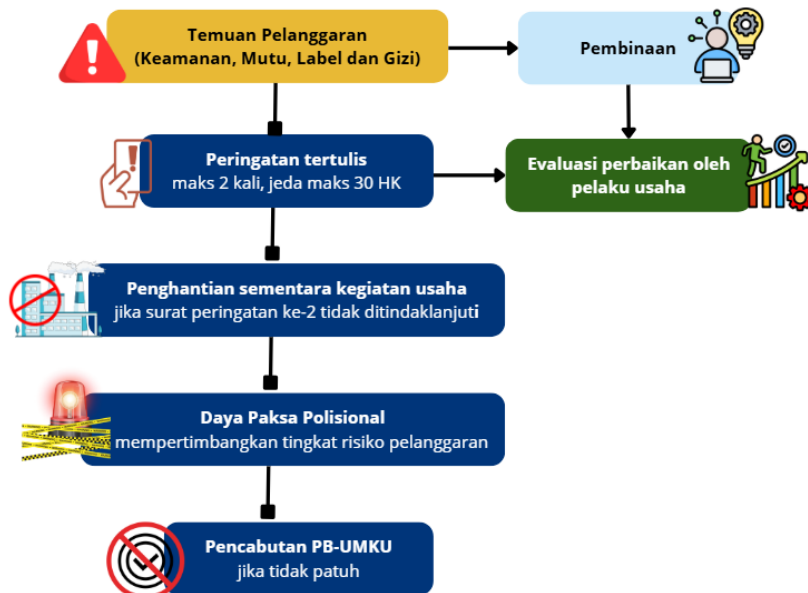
Temuan Pelanggaran
(Keamanan, Mutu, Label dan Gizi)

Pembinaan

Peringatan tertulis
maks 2 kali, jeda maks 30 HK

Evaluasi perbaikan oleh pelaku usaha

Penghantian sementara kegiatan usaha
jika surat peringatan ke-2 tidak ditindaklanjuti

Daya Paksa Polisional
mempertimbangkan tingkat risiko pelanggaran

Pencabutan PB-UMKU
jika tidak patuh